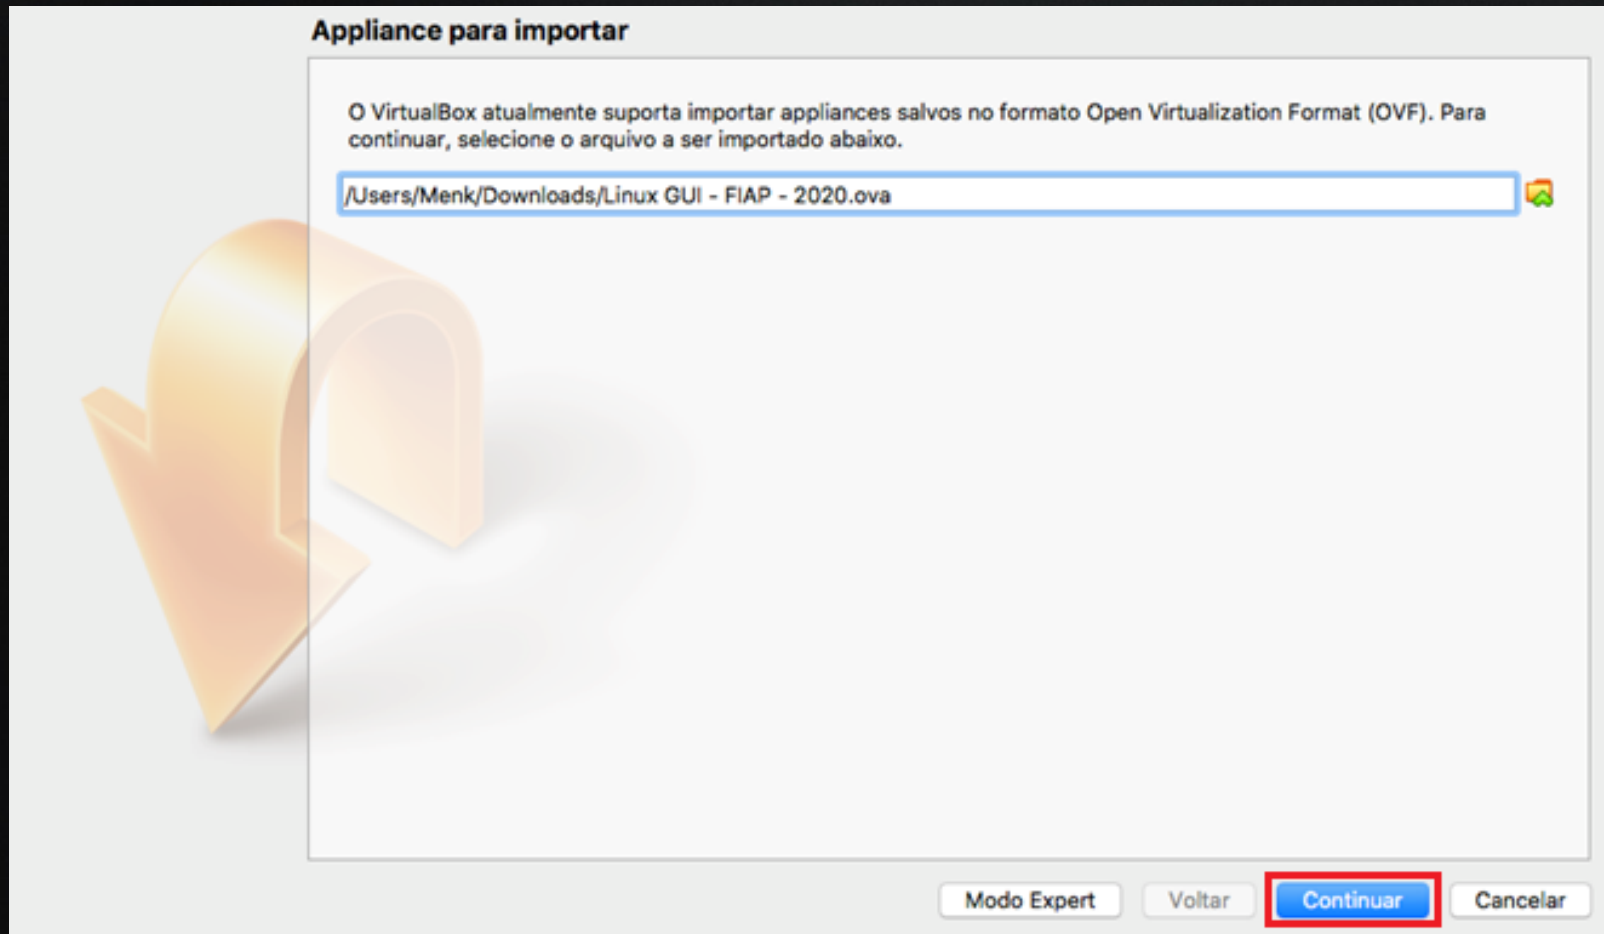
Appliance para importar

O VirtualBox atualmente suporta importar appliances salvos no formato Open Virtualization Format (OVF). Para continuar, selecione o arquivo a ser importado abaixo.

/Users/Menk/Downloads/Linux GUI - FIAP - 2020.ova

Modo Expert
Voltar
Continuar
Cancelar